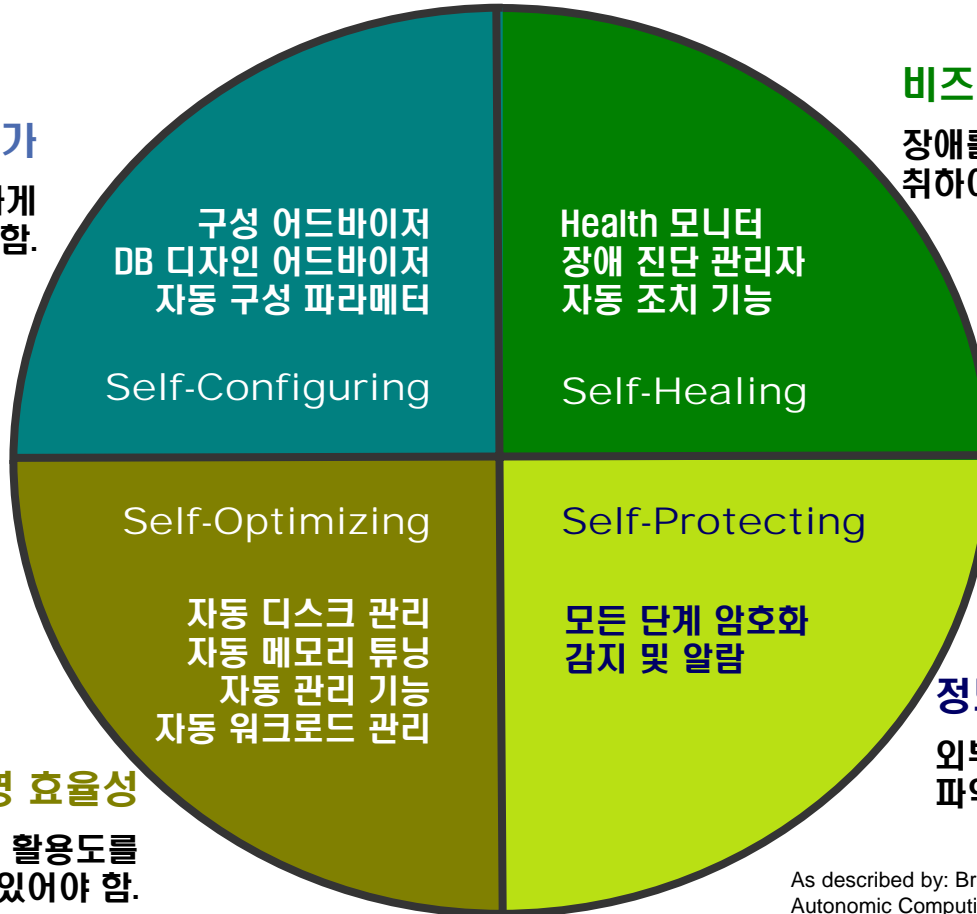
가

하게
함.

구성 어드바이저
DB 디자인 어드바이저
자동 구성 파라메터

Self-Configuring

비즈

장애를
취하아

Health 모니터
장애 진단 관리자
자동 조치 기능

Self-Healing

Self-Optimizing

자동 디스크 관리
자동 메모리 튜닝
자동 관리 기능
자동 워크로드 관리

경 효율성

활용도를
있어야 함.

Self-Protecting

모든 단계 암호화
감지 및 알람

정

외부
파의

As described by: Br
Autonomic Computi